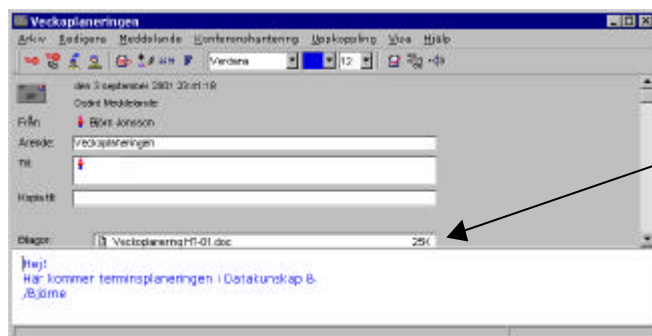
Veckoplaneringen
Arkiv Redigera Meddelande Konferenshantering Uppkoppling Visa Hjälp
Verdana 12
den 3 september 2001 22:01:18
Oläst Meddelande
Från Björn Jonsson
Ärende: Veckoplaneringen
Till:
Kopia till:
Bilagor: Veckoplanering HT-01.doc 25K
Hej!
Här kommer terminsplaneringen i Datakunskap B.
/Björne